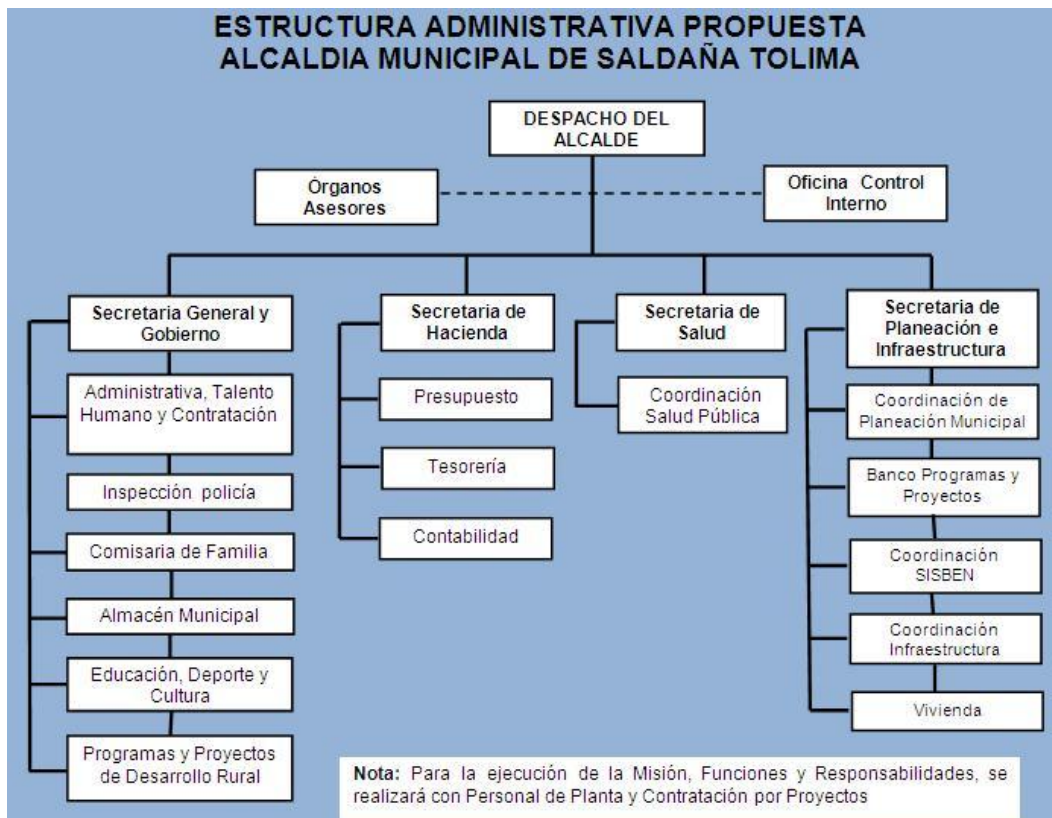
ESTRUCTURA ADMINISTRATIVA PROPUESTA
ALCALDIA MUNICIPAL DE SALDAÑA TOLIMA

DESPACHO DEL ALCALDE

Órganos Asesores

Oficina Control Interno

Secretaria General y Gobierno

Administrativa, Talento Humano y Contratación

Inspección policía

Comisaria de Familia

Almacén Municipal

Educación, Deporte y Cultura

Programas y Proyectos de Desarrollo Rural

Secretaria de Hacienda

Presupuesto

Tesorería

Contabilidad

Secretaria de Salud

Coordinación Salud Pública

Secretaria de Planeación e Infraestructura

Coordinación de Planeación Municipal

Banco Programas y Proyectos

Coordinación SISBEN

Coordinación Infraestructura

Vivienda

Nota: Para la ejecución de la Misión, Funciones y Responsabilidades, se realizará con Personal de Planta y Contratación por Proyectos